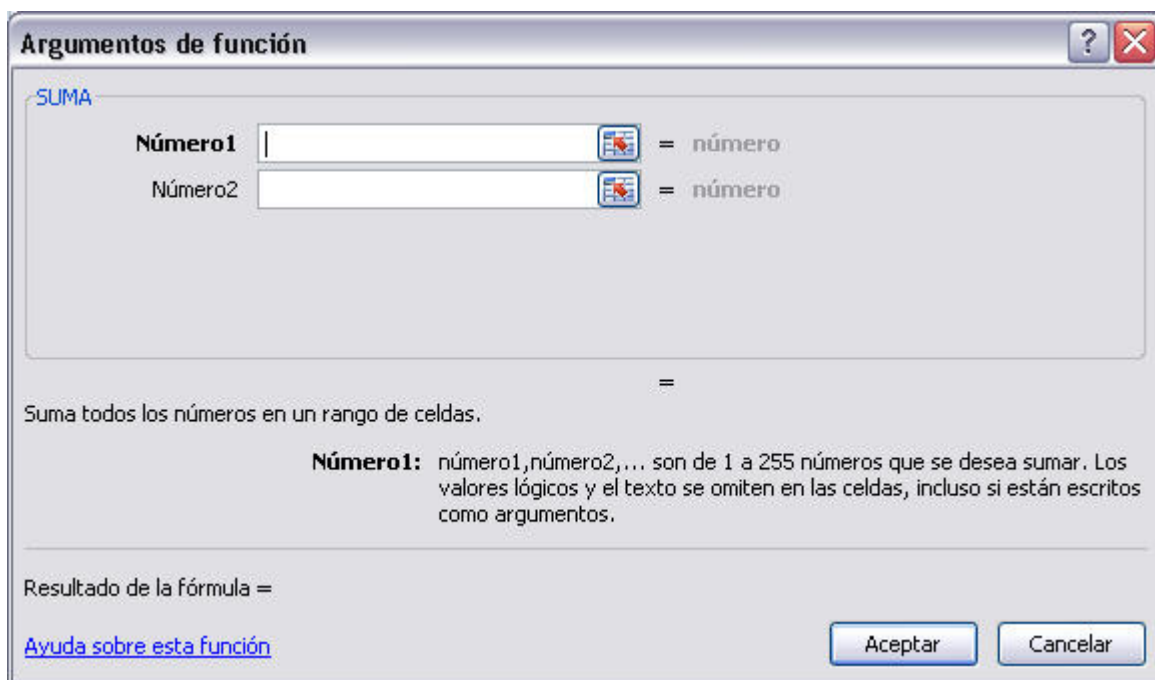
Argumentos de función

SUMA

Número1 | = número

Número2 = número

=

Suma todos los números en un rango de celdas.

Número1: número1,número2,... son de 1 a 255 números que se desea sumar. Los valores lógicos y el texto se omiten en las celdas, incluso si están escritos como argumentos.

Resultado de la fórmula =

Ayuda sobre esta función

Aceptar

Cancelar